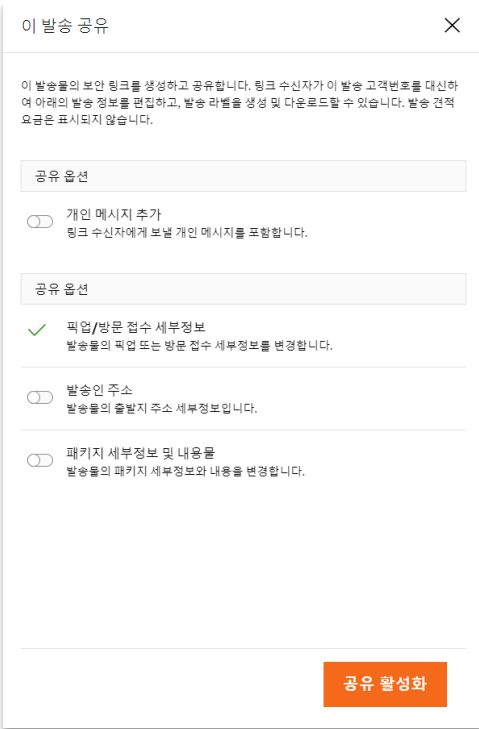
이 발송 공유

이 발송물의 보안 링크를 생성하고 공유합니다. 링크 수신자가 이 발송 고객번호를 대신하여 아래의 발송 정보를 편집하고, 발송 라벨을 생성 및 다운로드할 수 있습니다. 발송 견적 요금은 표시되지 않습니다.

공유 옵션

개인 메시지 추가
링크 수신자에게 보낼 개인 메시지를 포함합니다.

공유 옵션

픽업/방문 접수 세부정보
발송물의 픽업 또는 방문 접수 세부정보를 변경합니다.

발송인 주소
발송물의 출발지 주소 세부정보입니다.

패키지 세부정보 및 내용물
발송물의 패키지 세부정보와 내용을 변경합니다.

공유 활성화